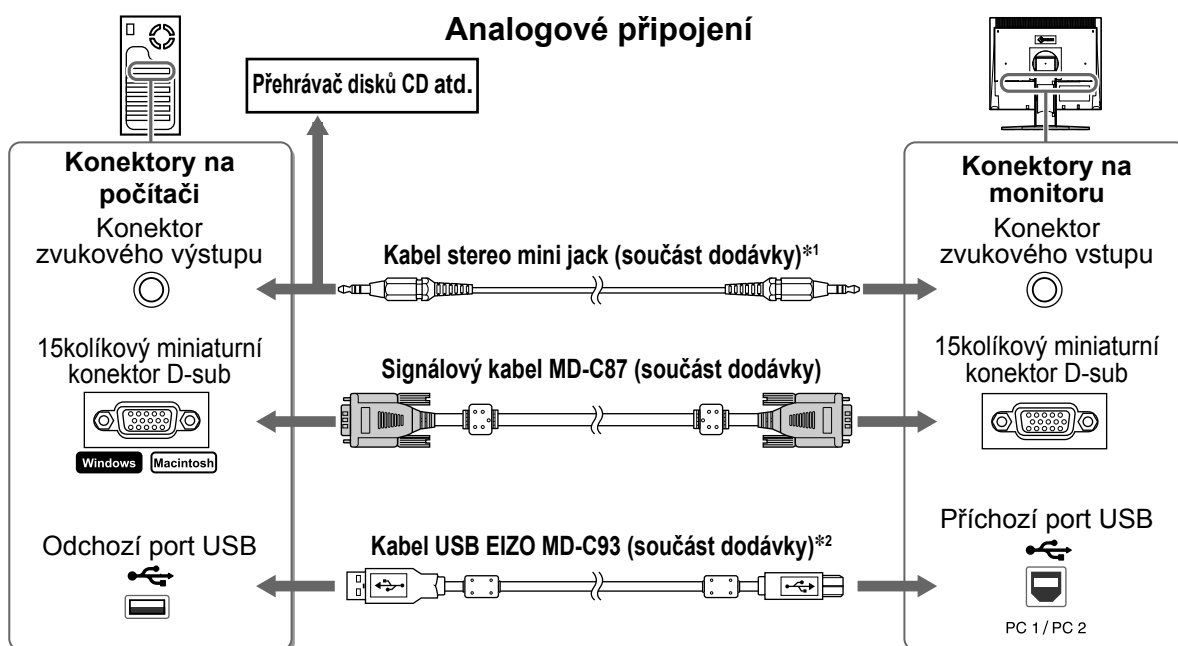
Analogové připojení

Přehrávač disků CD atd.

Konektory na počítači

Konektor zvukového výstupu

15kolíkový miniaturní konektor D-sub

Windows Macintosh

Odchozí port USB

Kabel stereo mini jack (součást dodávky)*1

Signálový kabel MD-C87 (součást dodávky)

Kabel USB EIZO MD-C93 (součást dodávky)*2

Konektory na monitoru

Konektor zvukového vstupu

15kolíkový miniaturní konektor D-sub

Příchozí port USB

PC 1 / PC 2